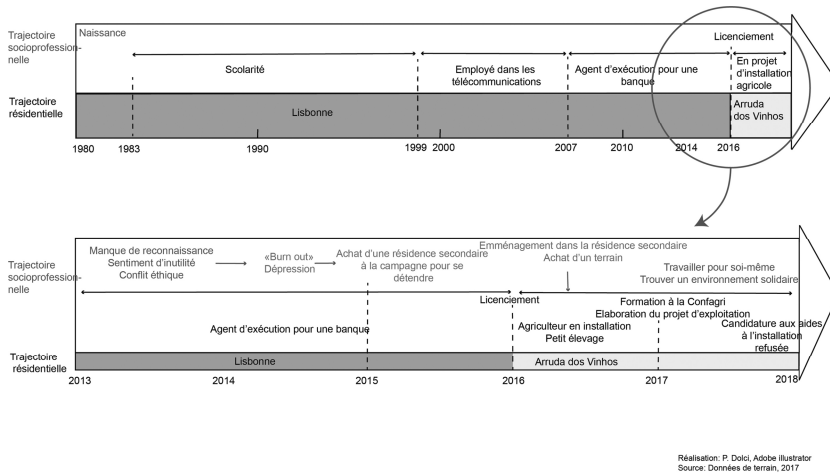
Trajectoire socioprofessionnelle

Naissance

Licenciement

Scolarité

Employé dans les télécommunications

Agent d'exécution pour une banque

En projet d'installation agricole

Trajectoire résidentielle

Lisbonne

Arruda dos Vinhos

1980 1983 1990 1999 2000 2007 2010 2014 2016

Trajectoire socioprofessionnelle

Manque de reconnaissance
Sentiment d'inutilité
Conflit éthique

«Burn out»
Dépression

Achat d'une résidence secondaire à la campagne pour se détendre

Emménagement dans la résidence secondaire
Achat d'un terrain

Travailler pour soi-même
Trouver un environnement solidaire

Licenciement

Formation à la Confagri
Elaboration du projet d'exploitation

Agent d'exécution pour une banque

Agriculteur en installation
Petit élevage

Candidature aux aides à l'installation refusée

Trajectoire résidentielle

Lisbonne

Arruda dos Vinhos

2013 2014 2015 2016 2017 2018

Réalisation: P. Dolci, Adobe illustrator
Source: Données de terrain, 2017